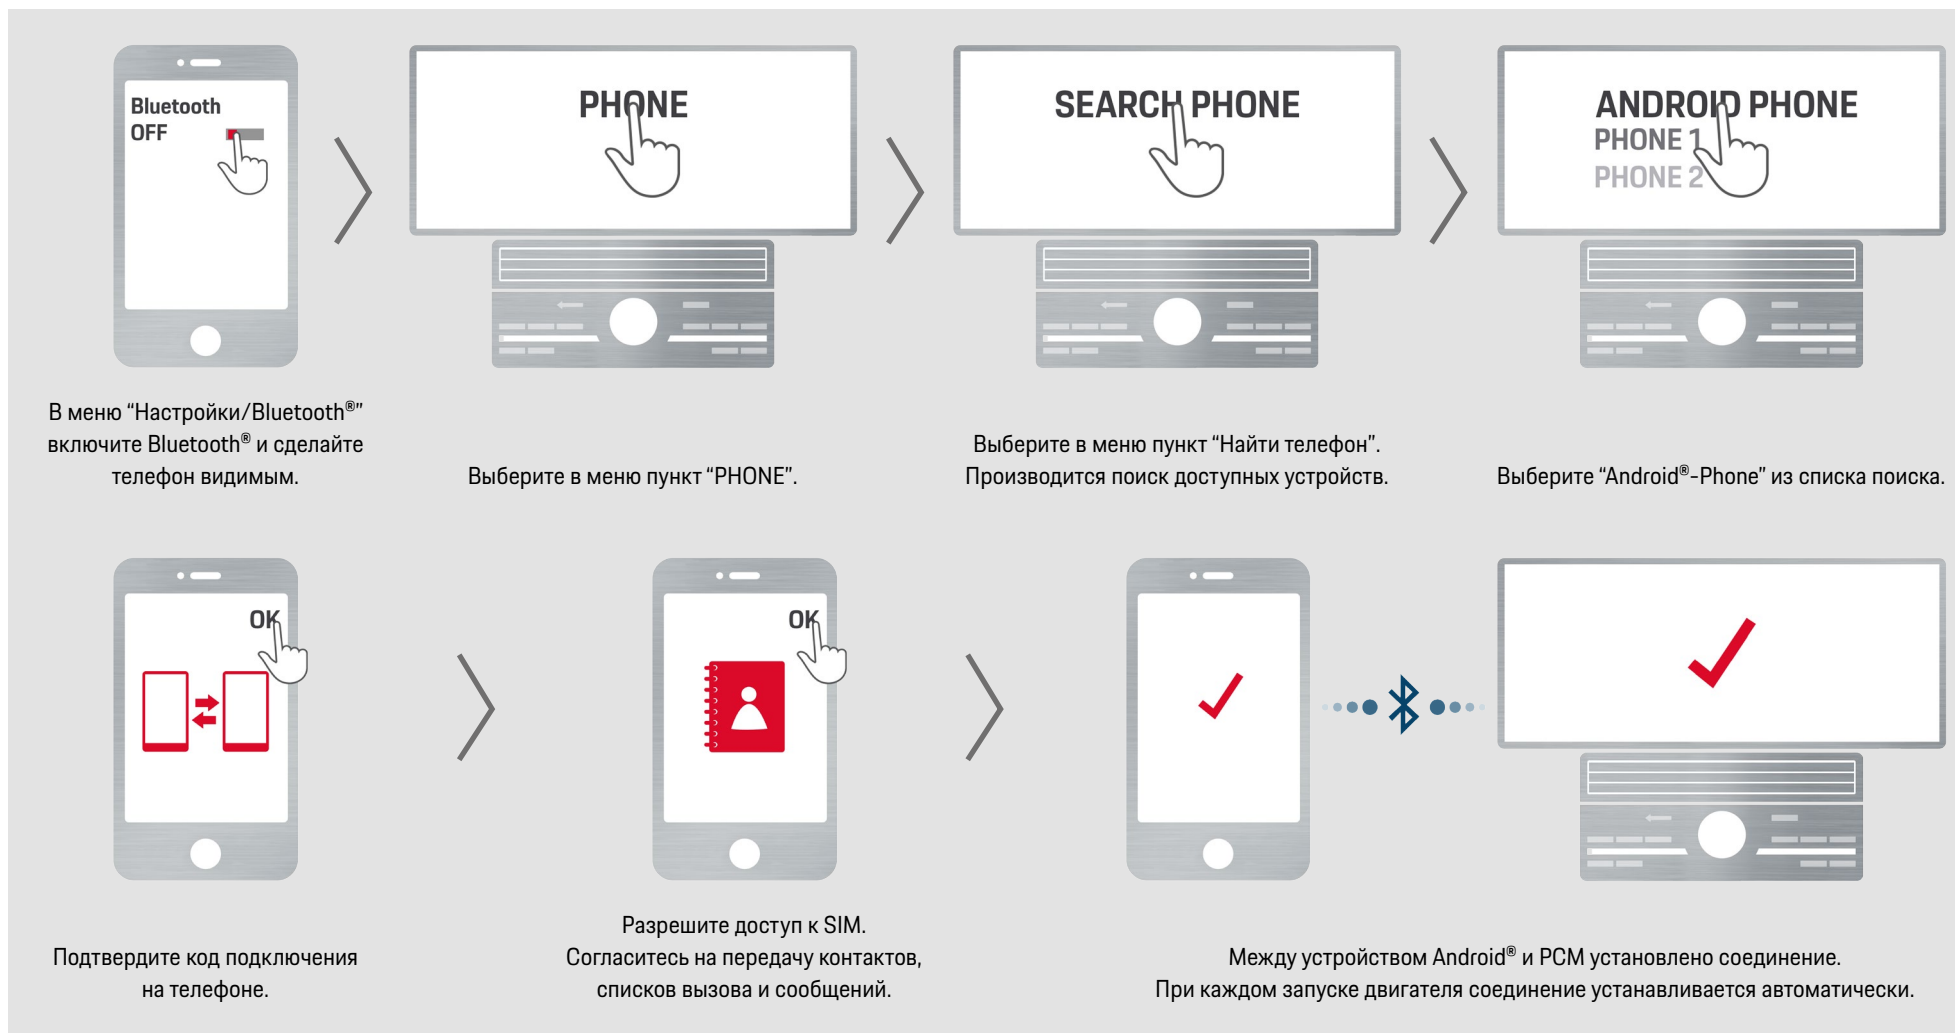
Bluetooth
OFF

PHONE

SEARCH PHONE

ANDROID PHONE
PHONE 1
PHONE 2

В меню “Настройки/Bluetooth®” включите Bluetooth® и сделайте телефон видимым.

Выберите в меню пункт “PHONE”.

Выберите в меню пункт “Найти телефон”. Производится поиск доступных устройств.

Выберите “Android®-Phone” из списка поиска.

OK

OK

Подтвердите код подключения на телефоне.

Разрешите доступ к SIM. Согласитесь на передачу контактов, списков вызова и сообщений.

Между устройством Android® и PCM установлено соединение. При каждом запуске двигателя соединение устанавливается автоматически.